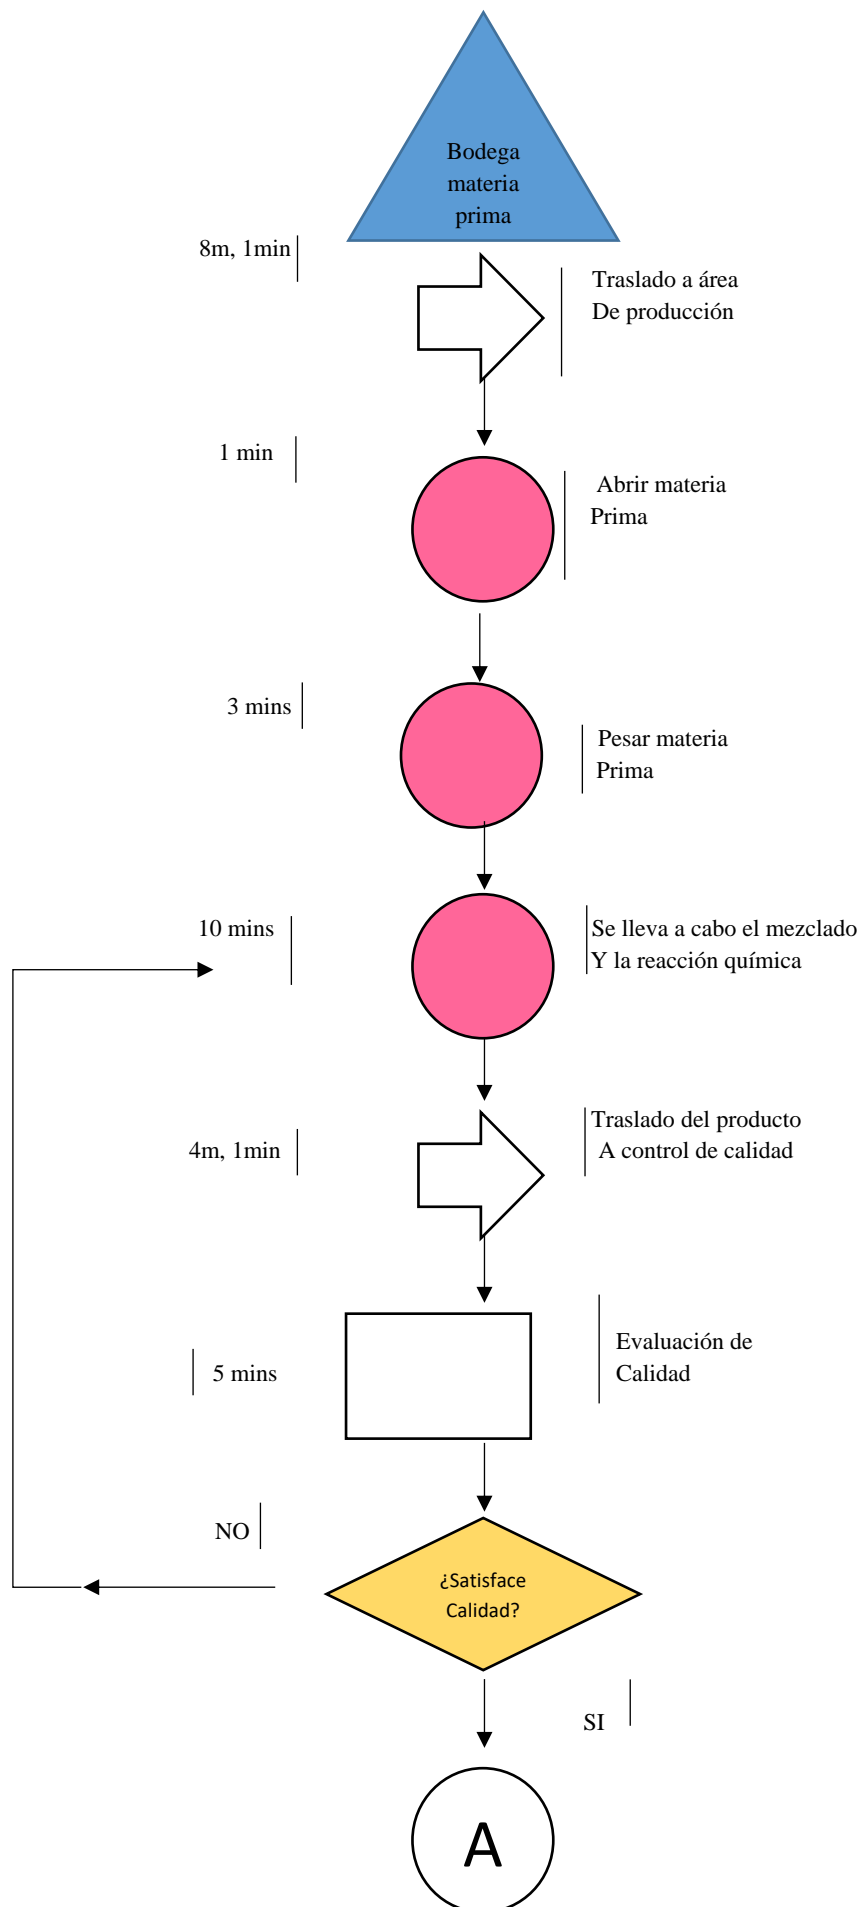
Bodega materia prima

8m, 1min

Traslado a área
De producción

1 min

Abrir materia
Prima

3 mins

Pesar materia
Prima

10 mins

Se lleva a cabo el mezclado
Y la reacción química

4m, 1min

Traslado del producto
A control de calidad

5 mins

Evaluación de
Calidad

NO

¿Satisface Calidad?

SI

A